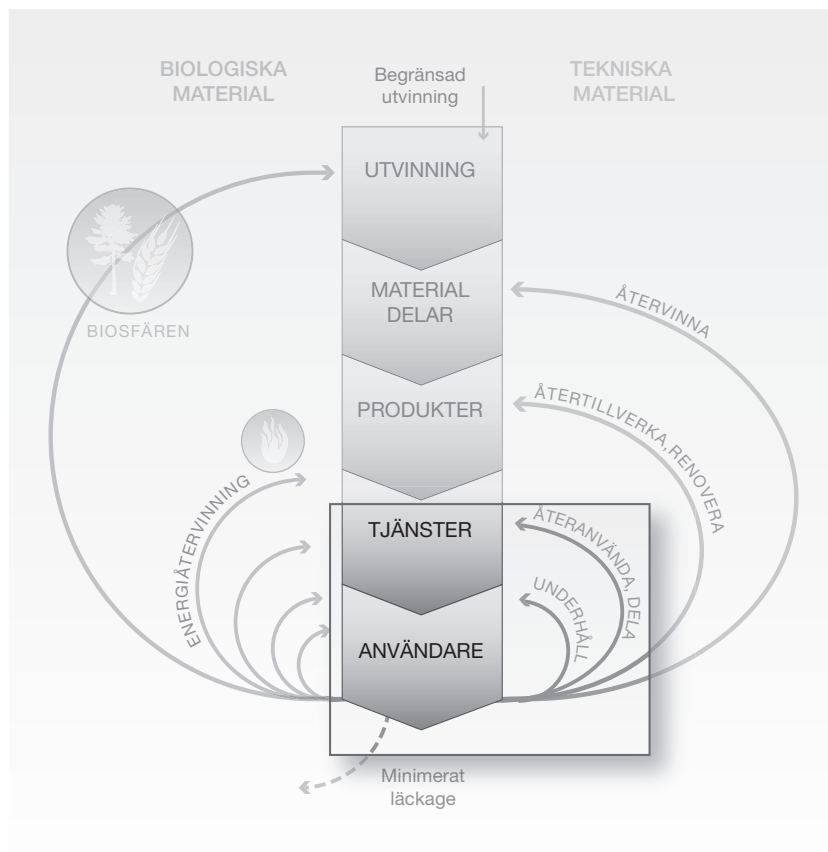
BIOLOGISKA MATERIAL

Begränsad utvinning

TEKNISKA MATERIAL

UTVINNING

MATERIAL DELAR

ÅTERVINNA

BIOSFÄREN

PRODUKTER

ÅTERTILLVERKA, RENOVERA

ENERGIÅTERVINNING

TJÄNSTER

ÅTERANVÄNDA, DELA

UNDERHÅLL

ANVÄNDARE

Minimerat läckage